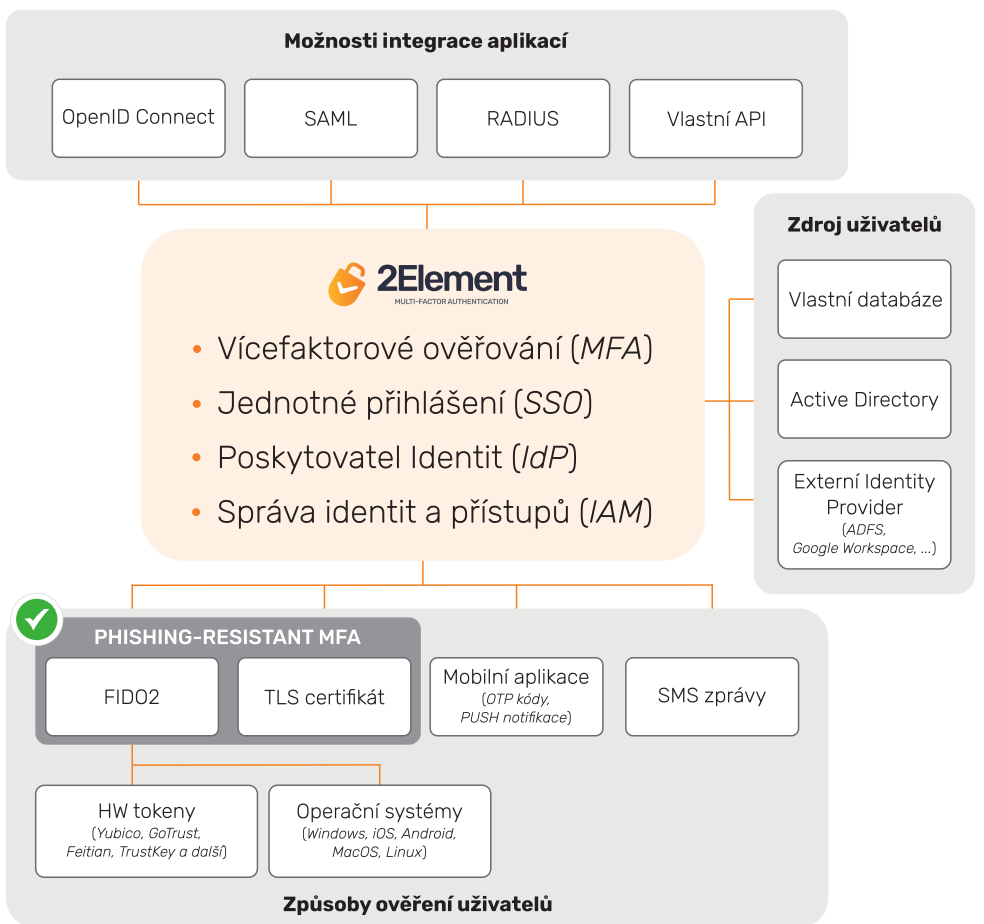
Možnosti integrace aplikací

OpenID Connect

SAML

RADIUS

Vlastní API

Zdroj uživatelů

Vlastní databáze

Active Directory

Externí Identity Provider
(ADFS, Google Workspace, ...)

2Element
MULTI-FACTOR AUTHENTICATION

• Vícefaktorové ověřování (MFA)
• Jednotné přihlášení (SSO)
• Poskytovatel Identit (IdP)
• Správa identit a přístupů (IAM)

PHISHING-RESISTANT MFA

FIDO2

TLS certifikát

Mobilní aplikace
(OTP kódy, PUSH notifikace)

SMS zprávy

HW tokeny
(Yubico, GoTrust, Feitian, TrustKey a další)

Operační systémy
(Windows, iOS, Android, MacOS, Linux)

Způsoby ověření uživatelů